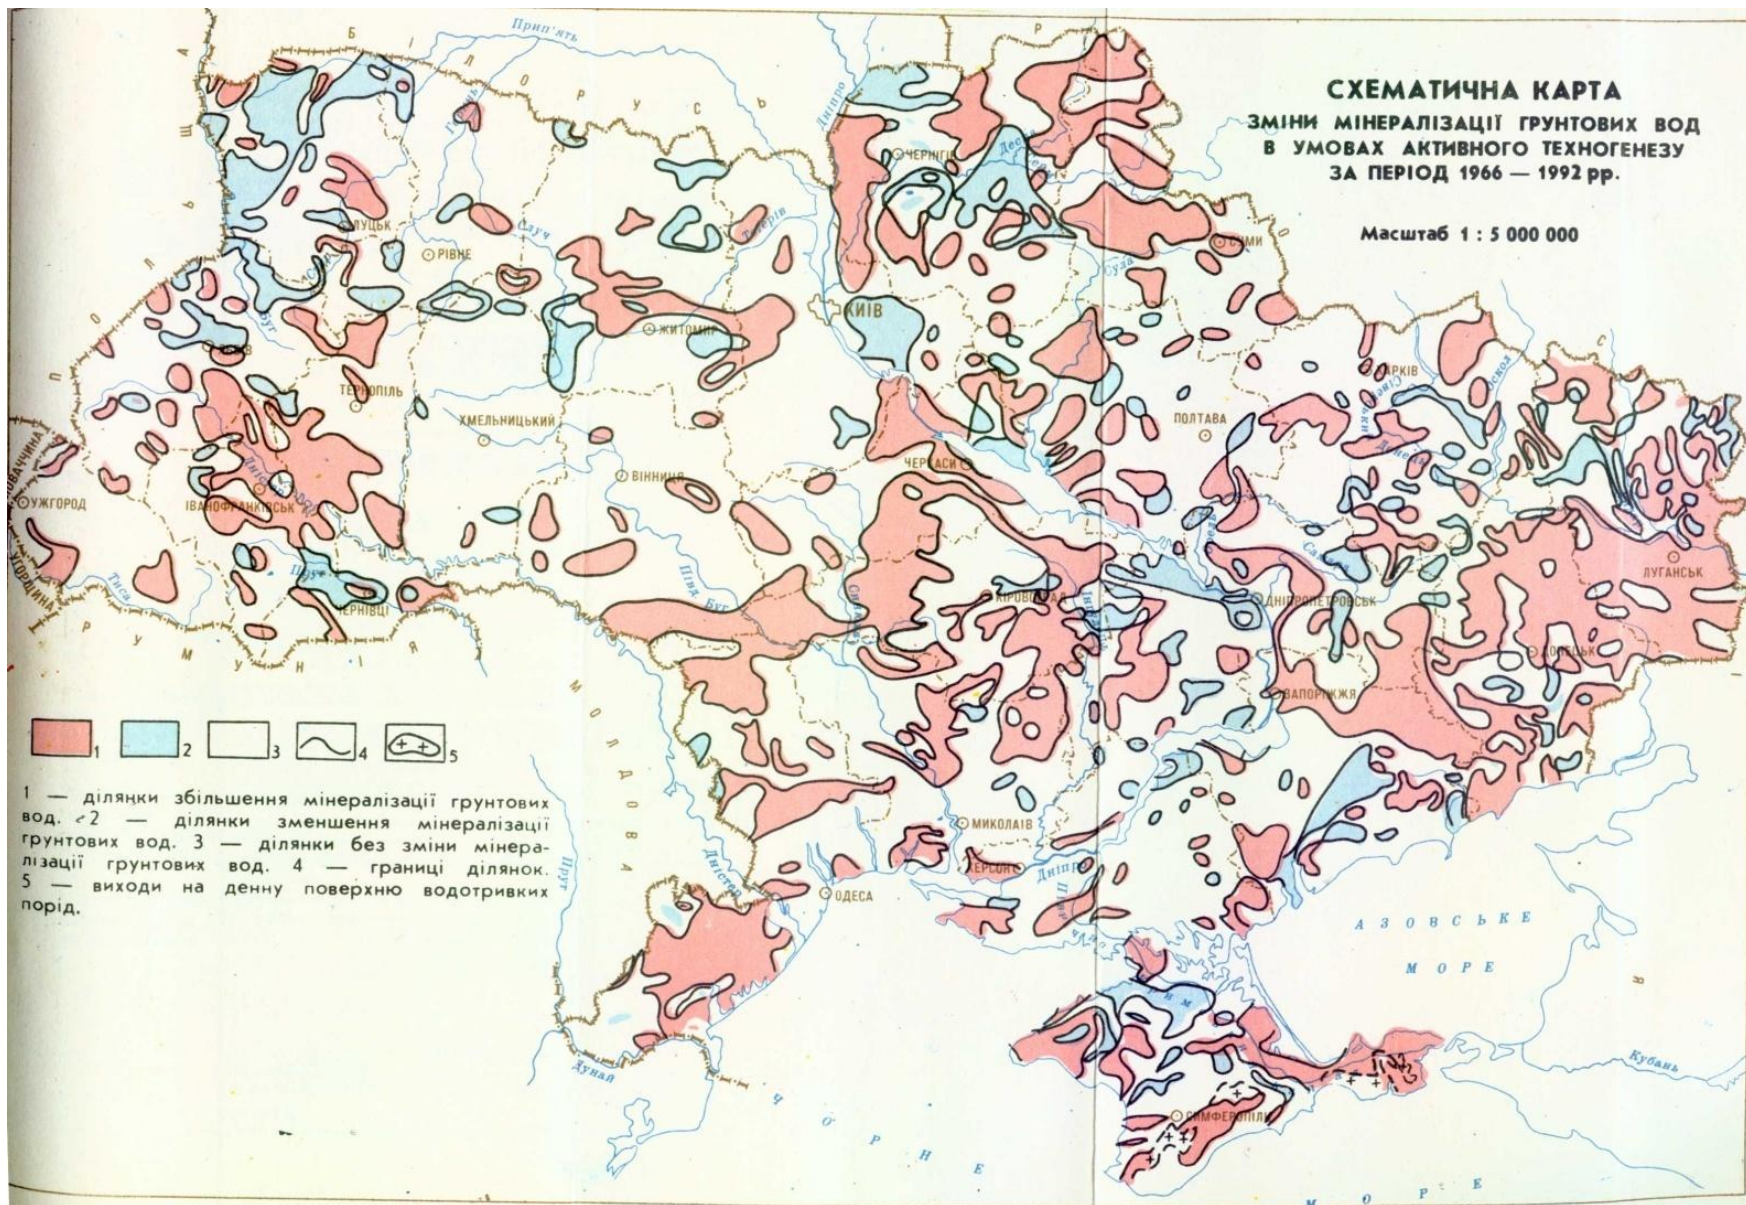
СХЕМАТИЧНА КАРТА
ЗМІНИ МІНЕРАЛІЗАЦІЇ ГРУНТОВИХ ВОД
В УМОВАХ АКТИВНОГО ТЕХНОГЕНЕЗУ
ЗА ПЕРІОД 1966 — 1992 рр.

Масштаб 1 : 5 000 000

Б І Л О Р У С Ь
Р
П О Л Ь Щ А
Прип'ять
Дніпро
Десна
Сула
Случ
Тетерів
Буг
ЛУЦЬК
РІВНЕ
ЧЕРНІГІВ
СУМИ
КИЇВ
ЖИТОМИР
ТЕРНОПІЛЬ
ХМЕЛЬНИЦЬКИЙ
ВІННИЦЯ
ЧЕРКАСИ
ПОЛТАВА
ХАРКІВ
Оскол
С
УЖГОРОД
ІВАНОФРАНКІВСЬК
ЧЕРНІВЦІ
СЛОВАЧЧИНА
УГОРЩИНА
Тиса
Прут
Дністер
Пів. Буг
Р У М У Н І Я
М О Л Д О В А
КІРОВОГРАД
ДНІПРОПЕТРОВСЬК
Самара
ЛУГАНСЬК
ДОНЕЦЬК
ЗАПОРІЖЖЯ
МИКОЛАЇВ
ХЕРСОН
ОДЕСА
Дунай
СІМФЕРОПІЛЬ
А З О В С Ь К Е
М О Р Е
Кубань
Ч О Р Н Е
М О Р Е

1 2 3 4 5

1 — ділянки збільшення мінералізації грунтових вод. 2 — ділянки зменшення мінералізації грунтових вод. 3 — ділянки без зміни мінералізації грунтових вод. 4 — границі ділянок. 5 — виходи на денну поверхню водотривких порід.